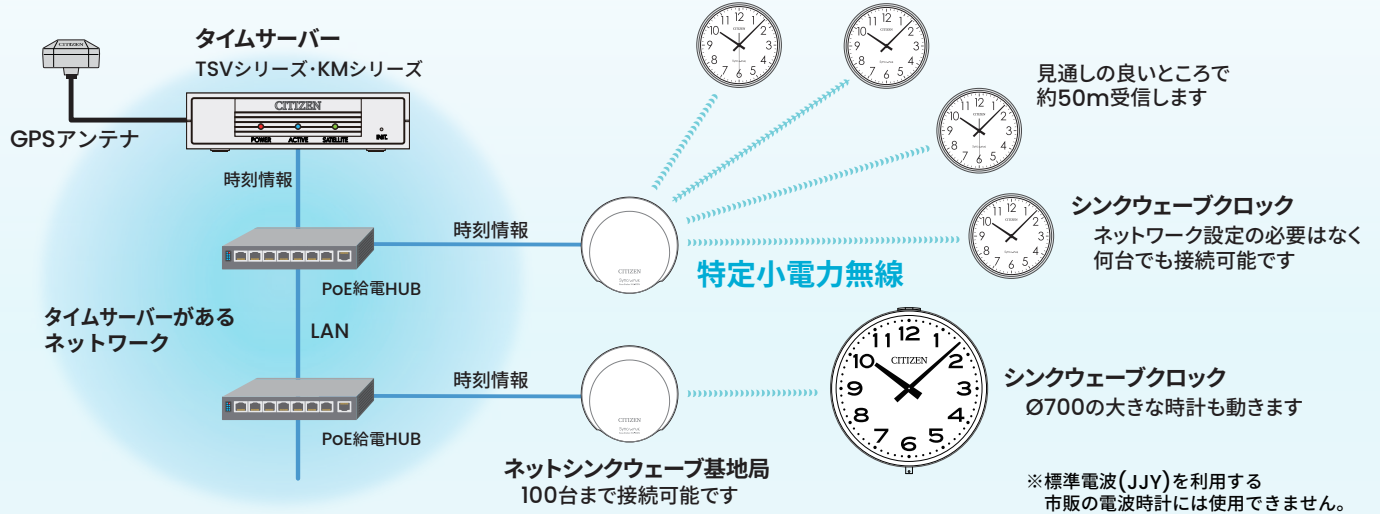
タイムサーバー
TSVシリーズ・KMシリーズ

CITIZEN

GPSアンテナ

CITIZEN
POWER ACTIVE SATELLITE INIT.

時刻情報

時刻情報

PoE給電HUB

タイムサーバーがある
ネットワーク

LAN

時刻情報

PoE給電HUB

特定小電力無線

見通しの良いところで
約50m受信します

シンクウェーブクロック
ネットワーク設定の必要はなく
何台でも接続可能です

シンクウェーブクロック
Ø700の大きな時計も動きます

ネットシンクウェーブ基地局
100台まで接続可能です

※標準電波(JJY)を利用する
市販の電波時計には使用できません。